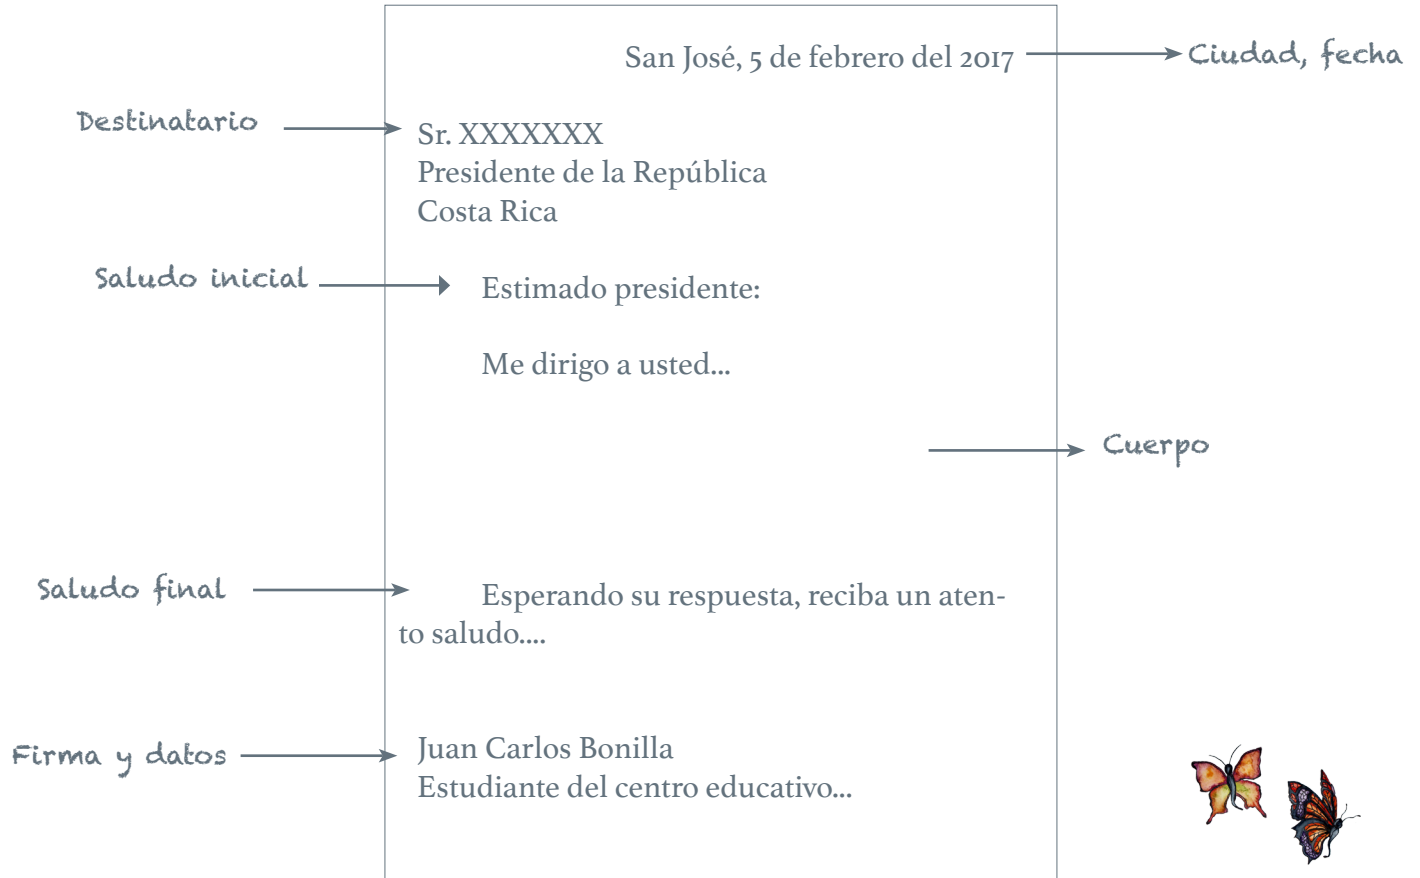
San José, 5 de febrero del 2017

Ciudad, fecha

Destinatario

Sr. XXXXXXX
Presidente de la República
Costa Rica

Saludo inicial

Estimado presidente:

Me dirigo a usted...

Cuerpo

Saludo final

Esperando su respuesta, reciba un atento saludo....

Firma y datos

Juan Carlos Bonilla
Estudiante del centro educativo...